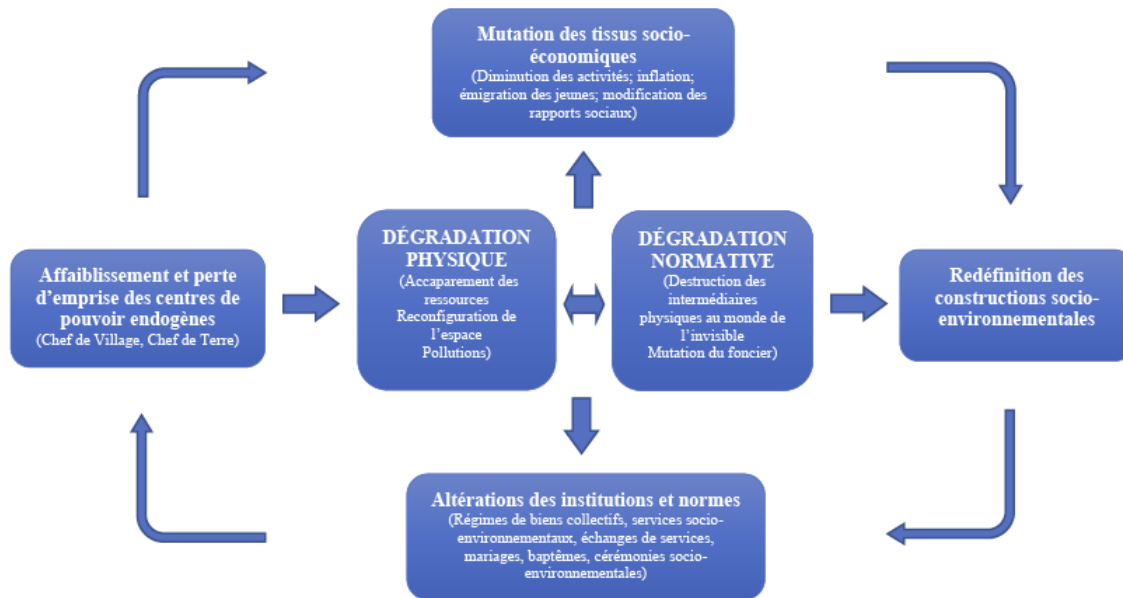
Mutation des tissus socio-économiques
(Diminution des activités; inflation; émigration des jeunes; modification des rapports sociaux)

Affaiblissement et perte d'emprise des centres de pouvoir endogènes
(Chef de Village, Chef de Terre)

DÉGRADATION PHYSIQUE
(Accaparement des ressources
Reconfiguration de l'espace
Pollutions)

DÉGRADATION NORMATIVE
(Destruction des intermédiaires physiques au monde de l'invisible
Mutation du foncier)

Redéfinition des constructions socio-environnementales

Altérations des institutions et normes
(Régimes de biens collectifs, services socio-environnementaux, échanges de services, mariages, baptêmes, cérémonies socio-environnementales)